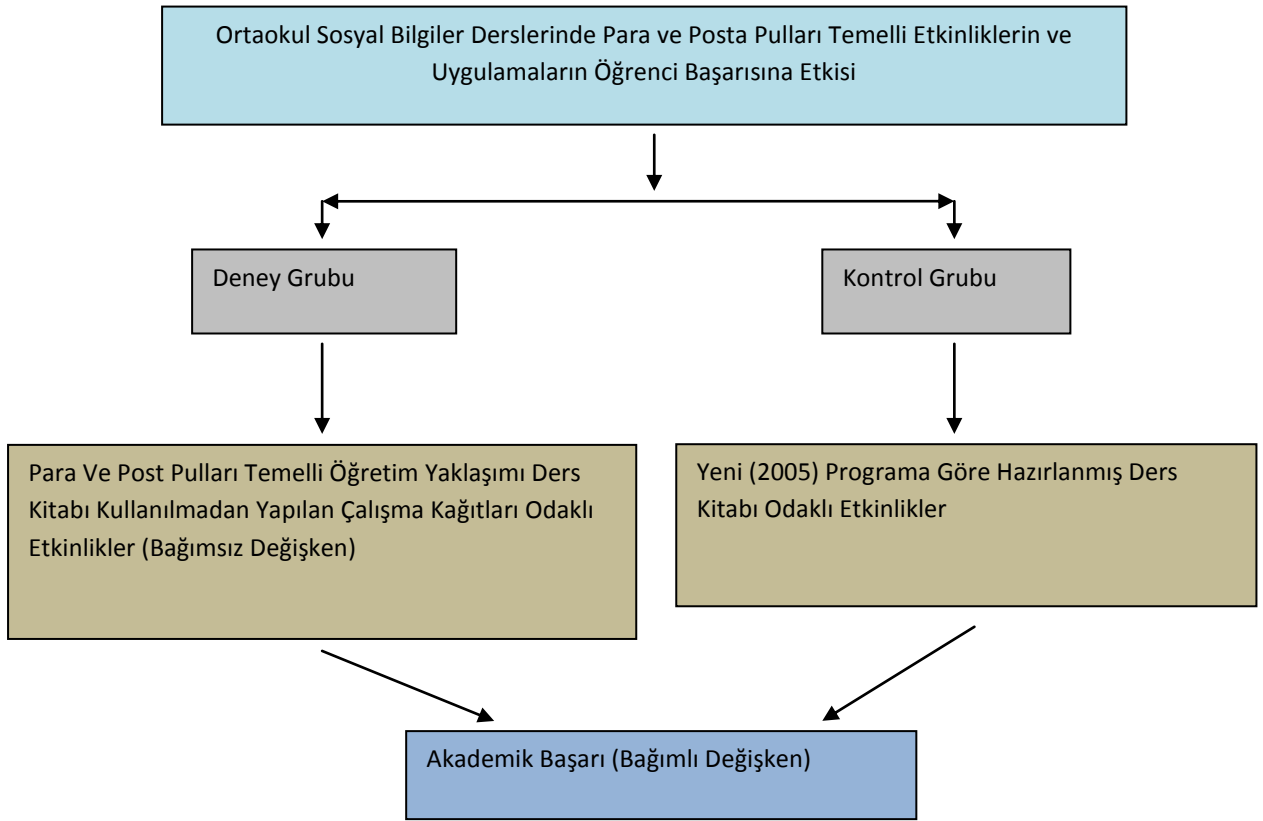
Ortaokul Sosyal Bilgiler Derslerinde Para ve Posta Pulları Temelli Etkinliklerin ve Uygulamaların Öğrenci Başarısına Etkisi

Deney Grubu

Kontrol Grubu

Para Ve Post Pulları Temelli Öğretim Yaklaşımı Ders Kitabı Kullanılmadan Yapılan Çalışma Kağıtları Odaklı Etkinlikler (Bağımsız Değişken)

Yeni (2005) Programa Göre Hazırlanmış Ders Kitabı Odaklı Etkinlikler

Akademik Başarı (Bağımlı Değişken)